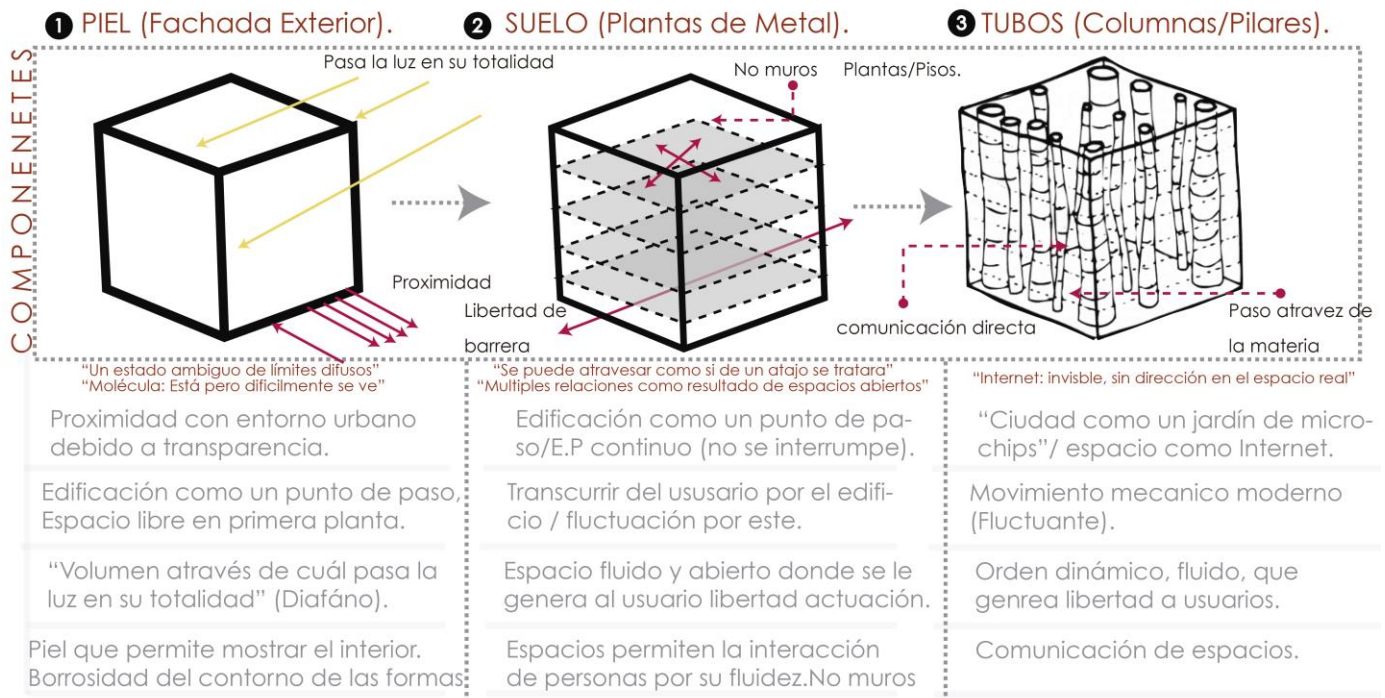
COMPONENETES

❶ PIEL (Fachada Exterior).

Pasa la luz en su totalidad

Proximidad

"Un estado ambiguo de límites difusos"
"Molécula: Está pero difícilmente se ve"

Proximidad con entorno urbano debido a transparencia.

Edificación como un punto de paso, Espacio libre en primera planta.

"Volumen através de cuál pasa la luz en su totalidad" (Diafáno).

Piel que permite mostrar el interior. Borrosidad del contorno de las formas

❷ SUELO (Plantas de Metal).

No muros

Plantas/Pisos.

Libertad de barrera

"Se puede atravesar como si de un atajo se tratara"
"Multiples relaciones como resultado de espacios abiertos"

Edificación como un punto de paso/E.P continuo (no se interrumpe).

Transcurrir del ususario por el edificio / fluctuación por este.

Espacio fluido y abierto donde se le genera al usuario libertad actuación.

Espacios permiten la interacción de personas por su fluidez.No muros

❸ TUBOS (Columnas/Pilares).

comunicación directa

Paso atravez de la materia

"Internet: invisble, sin dirección en el espacio real"

"Ciudad como un jardín de microchips"/ espacio como Internet.

Movimiento mecanico moderno (Fluctuante).

Orden dinámico, fluido, que genrea libertad a usuarios.

Comunicación de espacios.